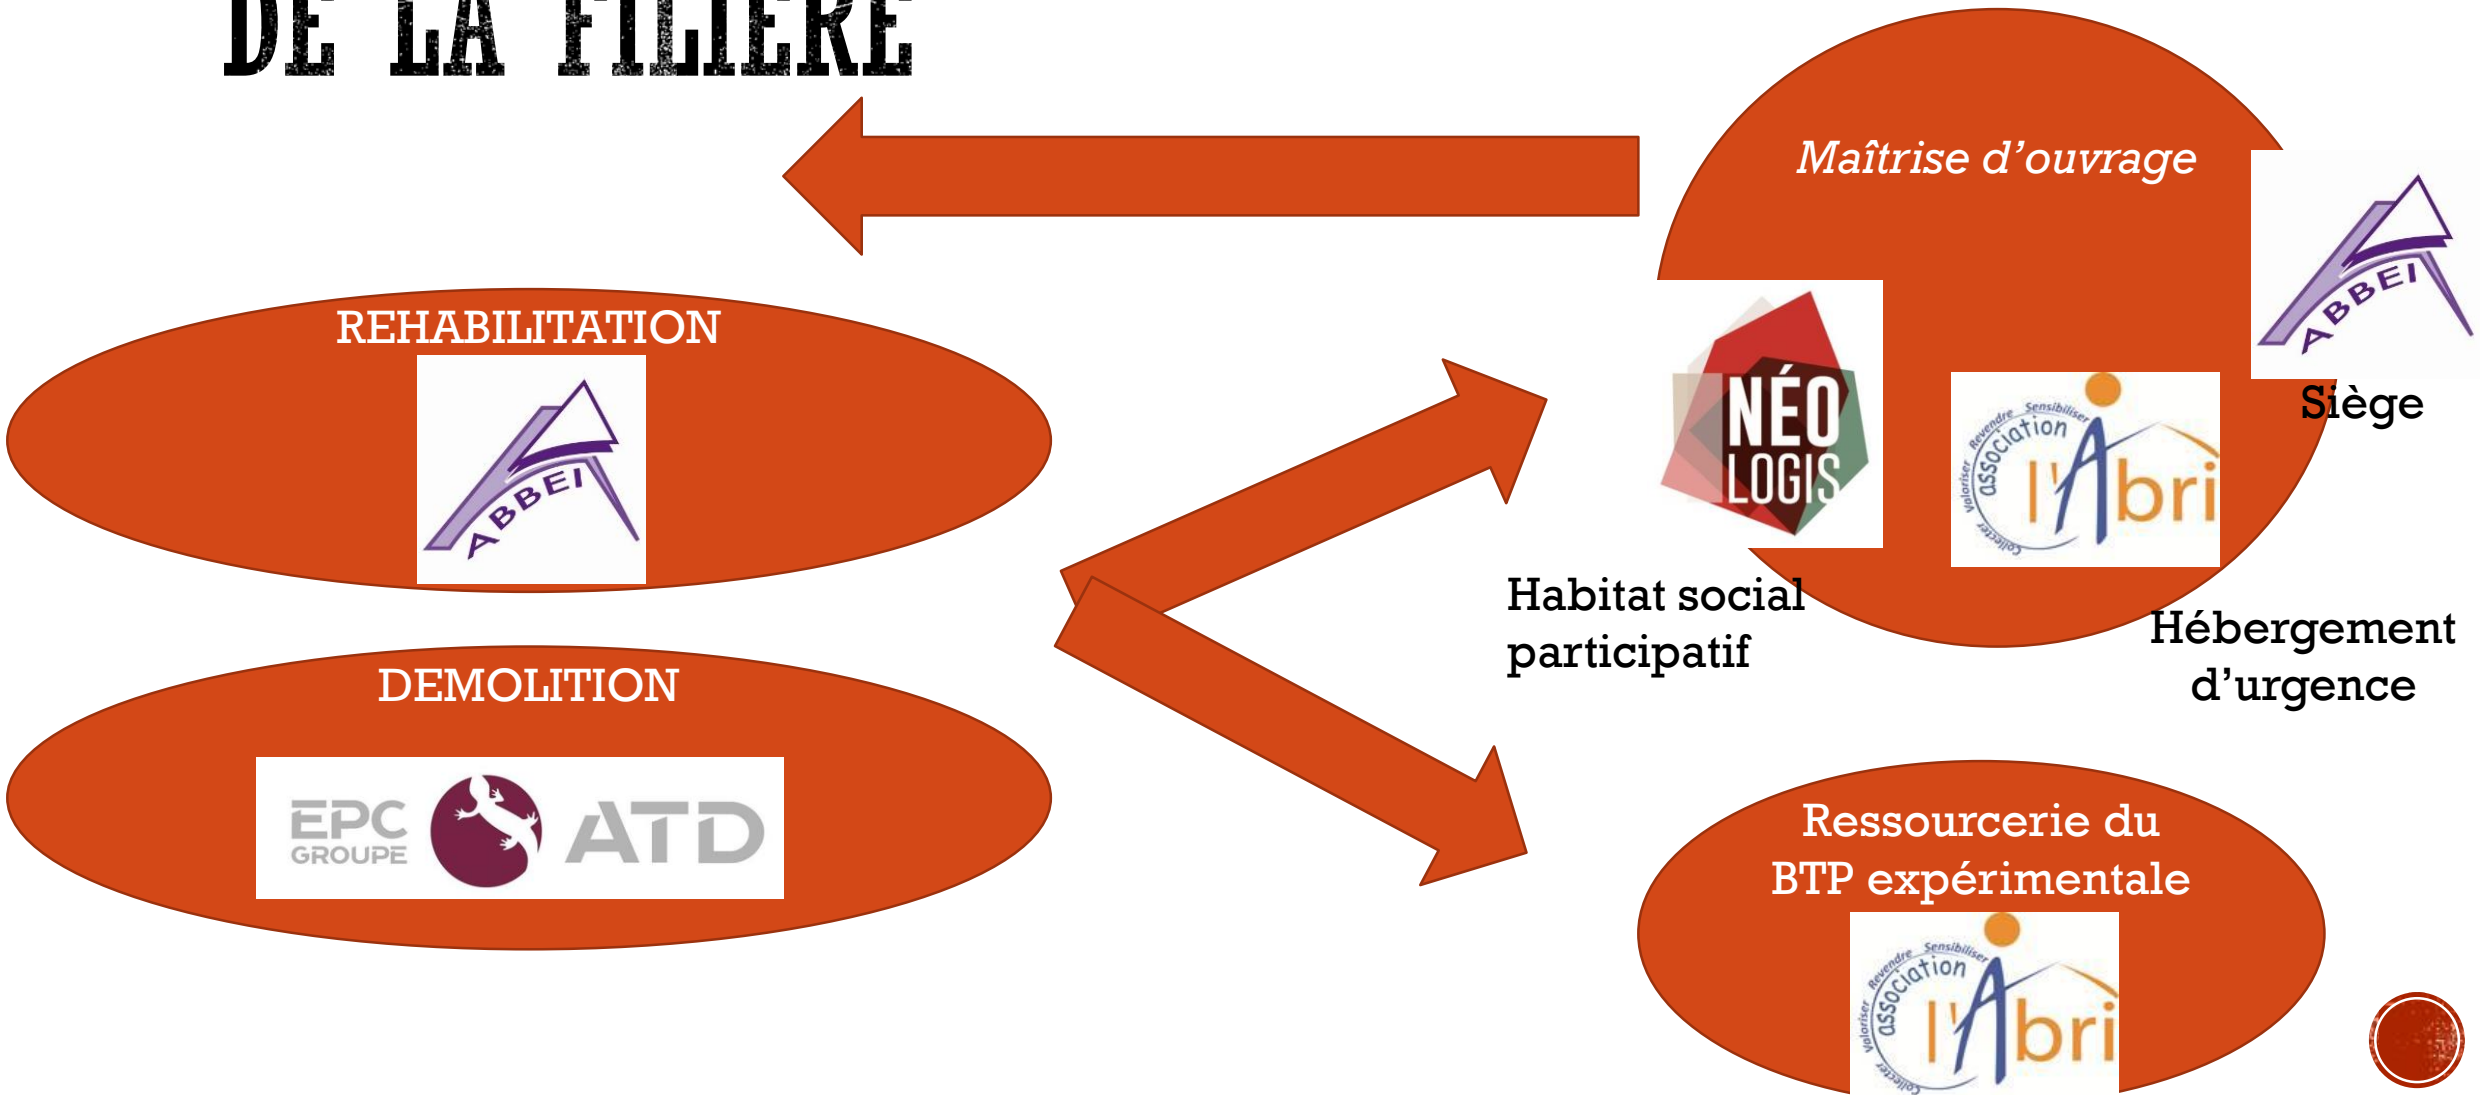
DE LA FILIERE

Maîtrise d'ouvrage

ABBEI

Siège

REHABILITATION

ABBEI

NÉO LOGIS

association l'Abri
Revendre Sensibiliser Valoriser Collecter

Habitat social participatif

Hébergement d'urgence

DEMOLITION

EPC GROUPE

ATD

Ressourcerie du BTP expérimentale

association l'Abri
Revendre Sensibiliser Valoriser Collecter